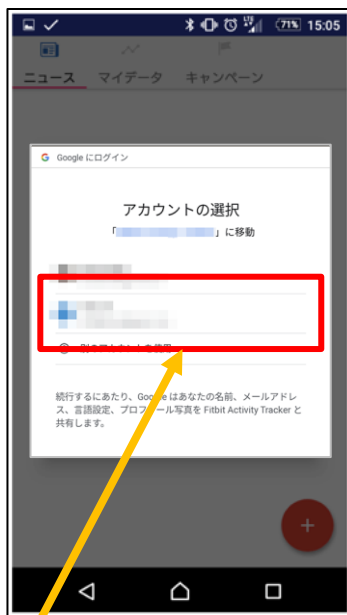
71% 15:05

ニュース マイデータ キャンペーン

G Google にログイン

アカウントの選択

「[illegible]」に移動

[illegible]

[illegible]

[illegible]

続行するにあたり、Google はあなたの名前、メールアドレス、言語設定、プロフィール写真を Fitbit Activity Tracker と共有します。

+